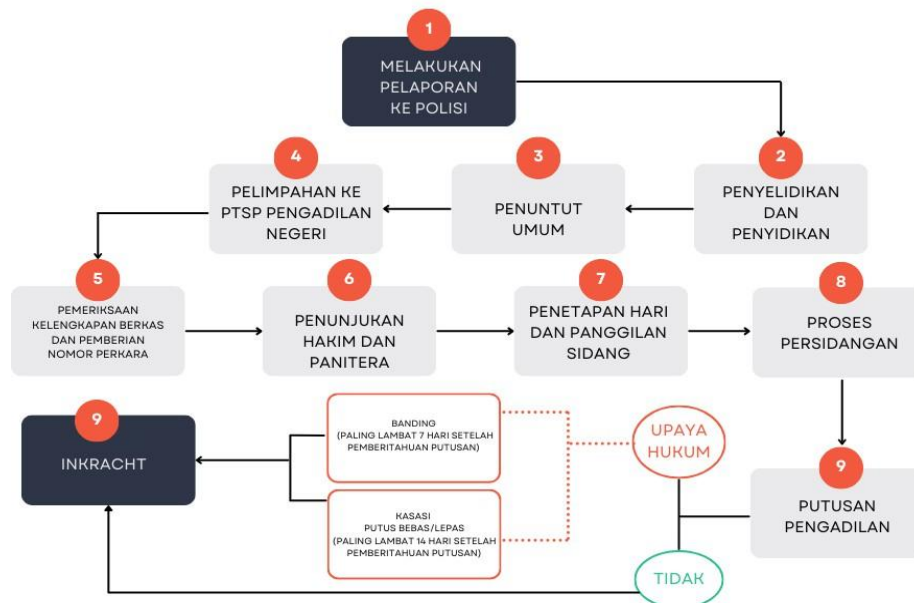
1
MELAKUKAN PELAPORAN KE POLISI

2
PENYELIDIKAN DAN PENYIDIKAN

3
PENUNTUT UMUM

4
PELIMPAHAN KE PTSP PENGADILAN NEGERI

5
PEMERIKSAAN KELENGKAPAN BERKAS DAN PEMBERIAN NOMOR PERKARA

6
PENUNJUKAN HAKIM DAN PANITERA

7
PENETAPAN HARI DAN PANGGILAN SIDANG

8
PROSES PERSIDANGAN

9
PUTUSAN PENGADILAN

UPAYA HUKUM

TIDAK

BANDING
(PALING LAMBAT 7 HARI SETELAH PEMBERITAHUAN PUTUSAN)

KASASI
PUTUS BEBAS/LEPAS
(PALING LAMBAT 14 HARI SETELAH PEMBERITAHUAN PUTUSAN)

9
INKRACHT